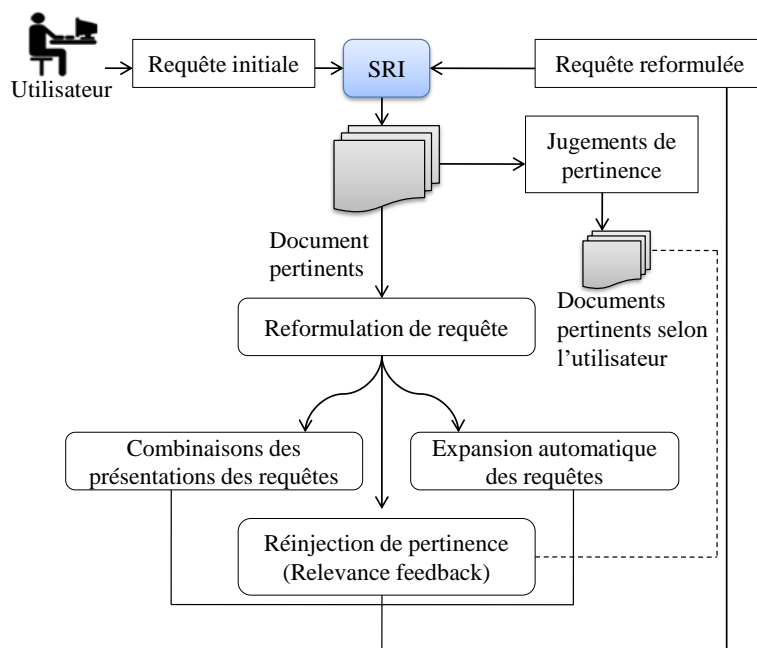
Utilisateur

Requête initiale

SRI

Requête reformulée

Jugements de pertinence

Document pertinents

Documents pertinents selon l'utilisateur

Reformulation de requête

Combinaisons des présentations des requêtes

Expansion automatique des requêtes

Réinjection de pertinence (Relevance feedback)